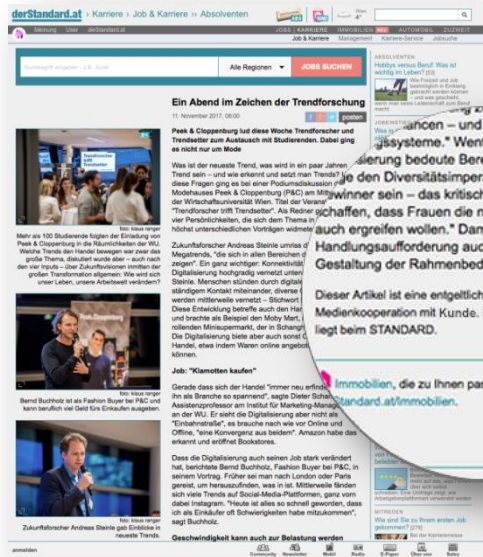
derStandard.at › Karriere › Job & Karriere › Absolventen

Meinung User derStandard.at

JOBS | KARRIERE IMMOBILIEN AUTOMOBIL ZUKWEIT

Job & Karriere Management Karriere-Service Jobsuche

Alle Regionen

JOBS SUCHEN

Ein Abend im Zeichen der Trendforschung

11. November 2017, 08:00

posten

Peek & Cloppenburg lud diese Woche Trendforscher und Trendsetter zum Austausch mit Studierenden. Dabei ging es nicht nur um Mode

Was ist der neueste Trend, was wird in ein paar Jahren Trend sein – und wie erkennt und setzt man Trends? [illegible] diese Fragen ging es bei einer Podiumsdiskussion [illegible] Modehauses Peek & Cloppenburg (P&C) am Mittw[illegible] der Wirtschaftsuniversität Wien. Titel der Veranst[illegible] "Trendforscher trifft Trendsetter". Als Redner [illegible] vier Persönlichkeiten, die sich dem Thema in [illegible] höchst unterschiedlichen Vorträgen widme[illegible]

Zukunftsforscher Andreas Steinle umriss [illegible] Megatrends, "die sich in allen Bereichen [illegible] zeigen". Ein ganz wichtiger: Konnektivit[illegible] Digitalisierung hochgradig vernetzt unter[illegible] Steinle. Menschen stünden durch digitale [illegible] ständigem Kontakt miteinander, diverse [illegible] werden mittlerweile vernetzt – Stichwort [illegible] Diese Entwicklung betreffe auch den Han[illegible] und brachte als Beispiel des Moby Mart, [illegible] rollenden Minisupermarkt, der in Schang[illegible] Die Digitalisierung biete aber auch sonst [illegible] Handel, etwa indem Waren online angebot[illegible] können.

Job: "Klamotten kaufen"

Gerade dass sich der Handel "immer neu erfind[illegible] ihn als Branche so spannend", sagte Dieter Scha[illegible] Assistenzprofessor am Institut für Marketing-Manag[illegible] an der WU. Er sieht die Digitalisierung aber nicht als "Einbahnstraße", es brauche nach wie vor Online und Offline, "eine Konvergenz aus beidem". Amazon habe das erkannt und eröffnet Bookstores.

Dass die Digitalisierung auch seinen Job stark verändert hat, berichtete Bernd Buchholz, Fashion Buyer bei P&C, in seinem Vortrag. Früher sei man nach London oder Paris gereist, um herauszufinden, was in ist. Mittlerweile fänden sich viele Trends auf Social-Media-Plattformen, ganz vorn dabei Instagram. "Heute ist alles so schnell geworden, dass ich als Einkäufer oft Schwierigkeiten habe mitzukommen", sagt Buchholz.

Geschwindigkeit kann auch zur Belastung werden

foto: klaus ranger
Mehr als 100 Studierende folgten der Einladung von Peek & Cloppenburg in die Räumlichkeiten der WU. Welche Trends den Handel bewegen war zwar das große Thema, diskutiert wurde aber – auch nach den vier Inputs – über Zukunftsvisionen inmitten der großen Transformation allgemein: Wie wird sich unser Leben, unsere Arbeitswelt verändern?

foto: klaus ranger
Bernd Buchholz ist als Fashion Buyer bei P&C und kann beruflich viel Geld fürs Einkaufen ausgeben.

foto: klaus ranger
Zukunftsforscher Andreas Steinle gab Einblicke in neueste Trends.

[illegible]ancen – und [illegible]
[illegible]ssysteme." Went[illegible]
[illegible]sierung bedeute Bere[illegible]
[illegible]e den Diversitätsimper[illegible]
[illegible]winner sein – das kritisch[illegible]
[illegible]schaffen, dass Frauen die n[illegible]
auch ergreifen wollen." Dam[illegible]
Handlungsaufforderung auc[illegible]
Gestaltung der Rahmenbed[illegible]

Dieser Artikel ist eine entgeltlich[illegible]
Medienkooperation mit Kunde. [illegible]
liegt beim STANDARD.

Immobilien, die zu Ihnen pas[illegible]
Standard.at/Immobilien.

ABSOLVENTEN
Hobbys versus Beruf: Was ist wichtig im Leben?

Wie Freizeit und Job bestmöglich in Einklang gebracht werden können – und was geschieht, wenn man seine Leidenschaft zum Beruf macht

MITREDEN
Wie sind Sie zu Ihrem ersten Job gekommen?

anmelden

Community Newsletter Mobil Radio E-Paper Über uns Sales